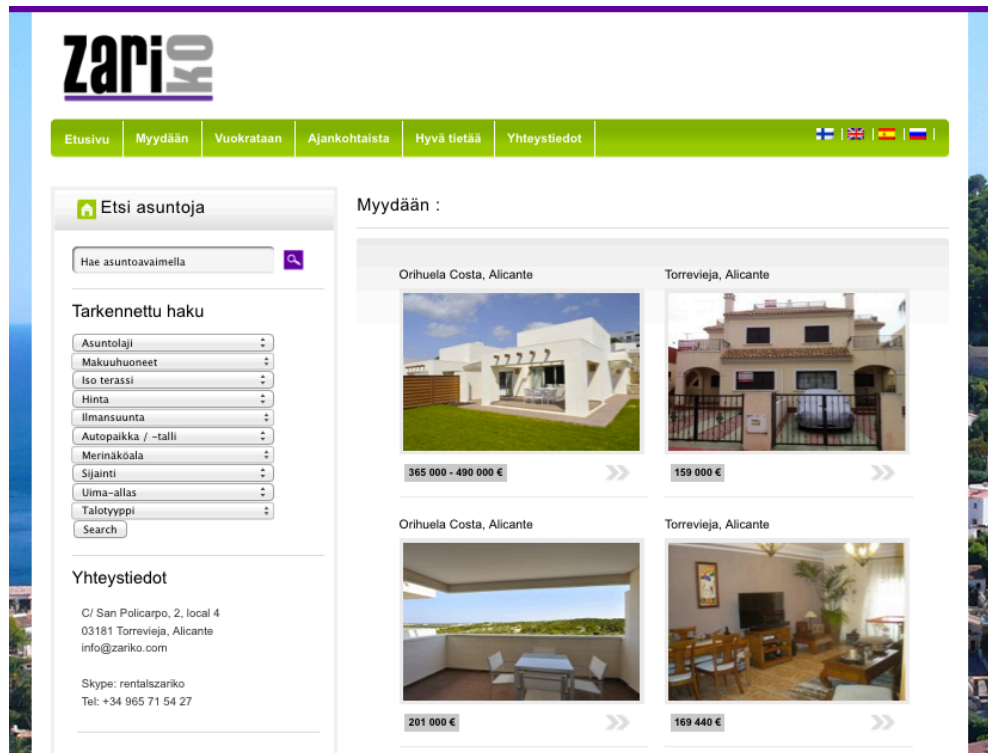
zariko

Etusivu | Myydään | Vuokrataan | Ajankohtaista | Hyvä tietää | Yhteystiedot

Etsi asuntoja

Hae asuntoavaimella

Tarkennettu haku

Asuntolaji
Makuuhuoneet
Iso terassi
Hinta
Ilmansuunta
Autopaikka / -talli
Merinäköala
Sijainti
Uima-allas
Talotyyppi
Search

Yhteystiedot

C/ San Policarpo, 2, local 4
03181 Torrevieja, Alicante
info@zariko.com

Skype: rentalszariko
Tel: +34 965 71 54 27

Myydään :

Orihuela Costa, Alicante
365 000 - 490 000 €

Torrevieja, Alicante
159 000 €

Orihuela Costa, Alicante
201 000 €

Torrevieja, Alicante
169 440 €